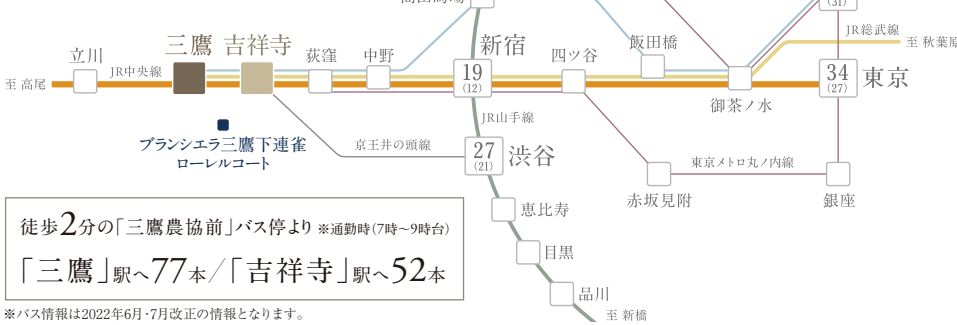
(31)

JR総武線

至 秋葉原

立川

三鷹

吉祥寺

荻窪

中野

新宿

四ツ谷

飯田橋

至 高尾

JR中央線

19
(12)

34
(27)

東京

御茶ノ水

JR山手線

ブランシエラ三鷹下連雀
ローレルコート

京王井の頭線

27
(21)

渋谷

東京メトロ丸ノ内線

赤坂見附

銀座

恵比寿

目黒

品川

至 新橋

徒歩2分の「三鷹農協前」バス停より ※通勤時(7時〜9時台)

「三鷹」駅へ77本/「吉祥寺」駅へ52本

※バス情報は2022年6月・7月改正の情報となります。